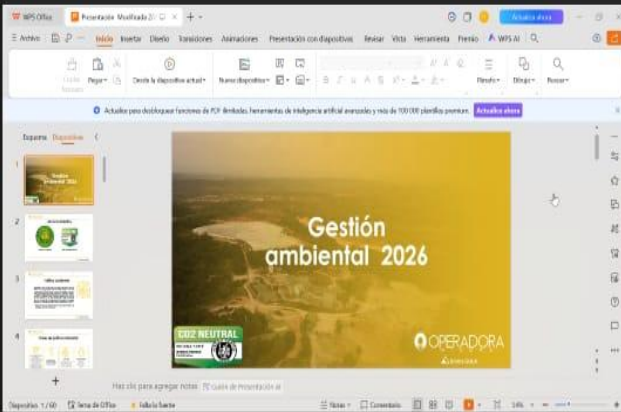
WPS Office | Presentación Modificado 20 | +

Actualizar ahora

Archivo | Inicio | Insertar | Diseño | Transiciones | Animaciones | Presentación con diapositivas | Revisar | Vista | Herramienta | Premio | WPS AI

Pegar | Desde la diapositiva actual | Nuevo diapositiva | Dibujo | Buscar

Actualice para desbloquear funciones de PDF ilimitadas, herramientas de inteligencia artificial avanzadas y más de 100 000 plantillas premium. Actualizar ahora

Esquema | Diapositivas

1
Gestión ambiental 2026

2

3

4

Gestión ambiental 2026

CO2 NEUTRAL

OPERADORA

Haz clic para agregar notas

Diapositiva 1 / 60 | Tema de Office | Falta la fuente | Notas | Comentario | 34%